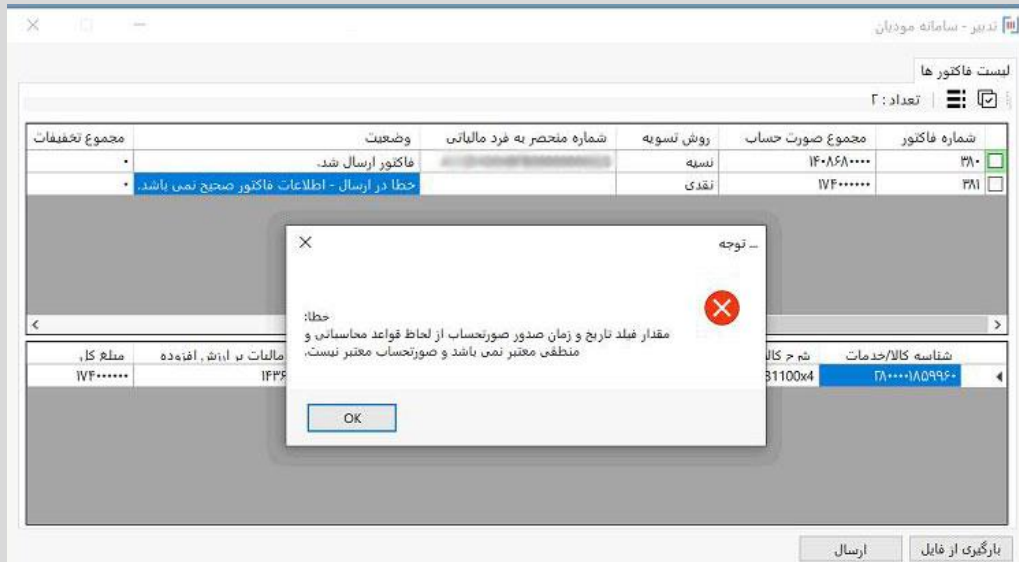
تدبیر - سامانه مودیان

لیست فاکتور ها

تعداد : ۲

| شماره فاکتور | مجموع صورت حساب | روش تسویه | شماره منحصر به فرد مالیاتی | وضعیت | مجموع تخفیفات |
|---|---|---|---|---|---|
| ۳۸۰ | ۱۴۰۸۶۸۰۰۰۰ | نسیه | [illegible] | فاکتور ارسال شد. | ۰ |
| ۳۸۱ | ۱۷۴۰۰۰۰۰۰ | نقدی | | خطا در ارسال - اطلاعات فاکتور صحیح نمی باشد. | ۰ |

توجه ...

خطا:
مقدار فیلد تاریخ و زمان صدور صورتحساب از لحاظ قواعد محاسباتی و منطقی معتبر نمی باشد و صورتحساب معتبر نیست.

OK

| شناسه کالا/خدمات | شرح کال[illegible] | مالیات بر ارزش افزوده | مبلغ کل |
|---|---|---|---|
| ۲۸۰۰۰۰۱۸۵۹۹۶۰ | 31100x4 | ۱۴۳۶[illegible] | ۱۷۴۰۰۰۰۰۰ |

بارگیری از فایل

ارسال